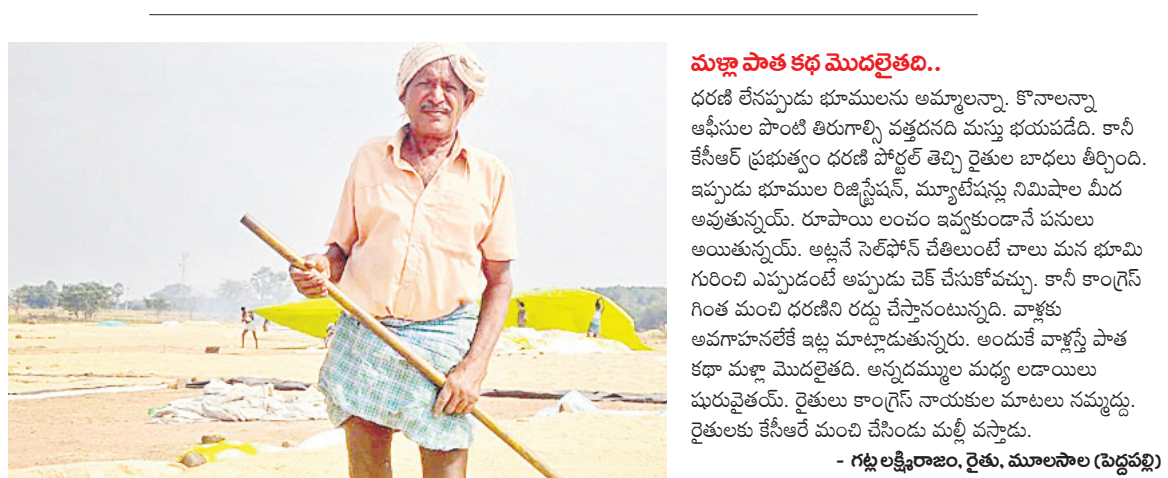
మళ్లా పాత కథ మొదలైతది..

ధరణి లేనప్పుడు భూములను అమ్మాలన్నా, కొనాలన్నా ఆఫీసుల పొంటి తిరుగాల్సి వత్తదనది మస్తు భయపడేది. కానీ కేసీఆర్ ప్రభుత్వం ధరణి పోర్టల్ తెచ్చి రైతుల బాధలు తీర్చింది. ఇప్పుడు భూముల రిజిస్ట్రేషన్, మ్యూటేషన్లు నిమిషాల మీద అవుతున్నయ్. రూపాయి లంచం ఇవ్వకుండానే పనులు అయితున్నయ్. అట్లనే సెల్‌ఫోన్ చేతిలుంటే చాలు మన భూమి గురించి ఎప్పుడంటే అప్పుడు చెక్ చేసుకోవచ్చు. కానీ కాంగ్రెస్ గింత మంచి ధరణిని రద్దు చేస్తానంటున్నది. వాళ్లకు అవగాహనలేకే ఇట్ల మాట్లాడుతున్నరు. అందుకే వాళ్లొస్తే పాత కథా మళ్లా మొదలైతది. అన్నదమ్ముల మధ్య లడాయిలు షురువైతయ్. రైతులు కాంగ్రెస్ నాయకుల మాటలు నమ్మొద్దు. రైతులకు కేసీఆరే మంచి చేసిండు మళ్లీ వస్తాడు.

- గట్ల లక్ష్మీరాజం, రైతు, మూలసాల (పెద్దపల్లి)